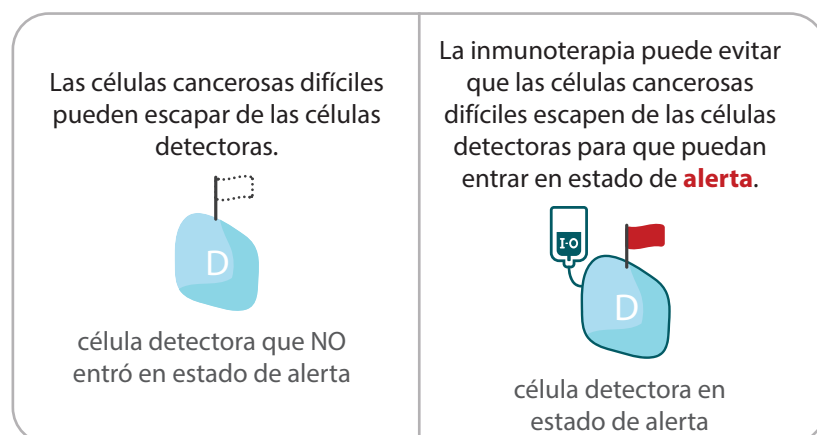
Las células cancerosas difíciles pueden escapar de las células detectoras.

D

célula detectora que NO entró en estado de alerta

La inmunoterapia puede evitar que las células cancerosas difíciles escapen de las células detectoras para que puedan entrar en estado de **alerta**.

I-O

D

célula detectora en estado de alerta